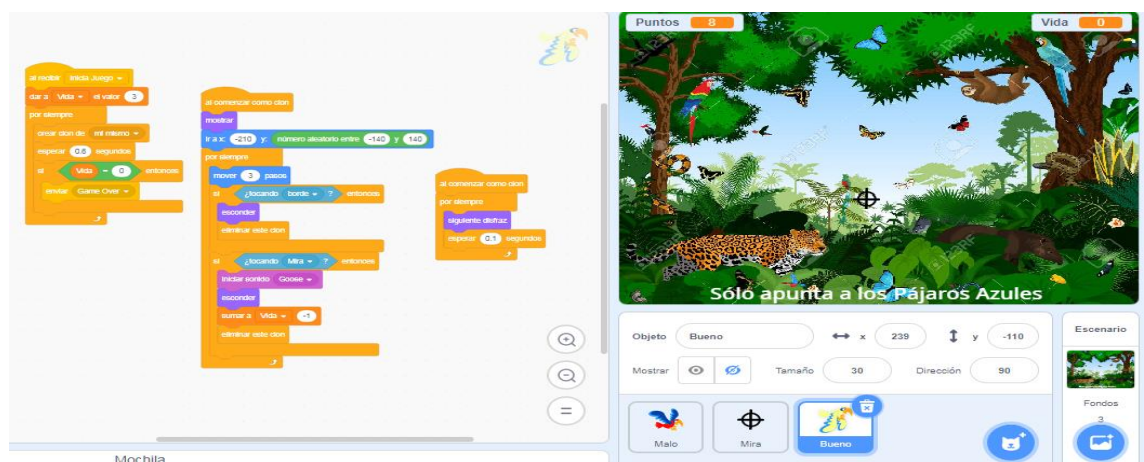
al recibir Inicia Juego
dar a Vida el valor 3
por siempre
crear clon de mí mismo
esperar 0.6 segundos
si Vida = 0 entonces
enviar Game Over

al comenzar como clon
mostrar
ir a x: -210 y: número aleatorio entre -140 y 140
por siempre
mover 3 pasos
si ¿tocando borde ? entonces
esconder
eliminar este clon
si ¿tocando Mira ? entonces
iniciar sonido Goose
esconder
sumar a Vida -1
eliminar este clon

al comenzar como clon
por siempre
siguiente disfraz
esperar 0.1 segundos

Mochila

Puntos 8
Vida 0
Sólo apunta a los Pájaros Azules

Objeto Bueno
x 239
y -110
Mostrar
Tamaño 30
Dirección 90

Malo
Mira
Bueno

Escenario
Fondos
3